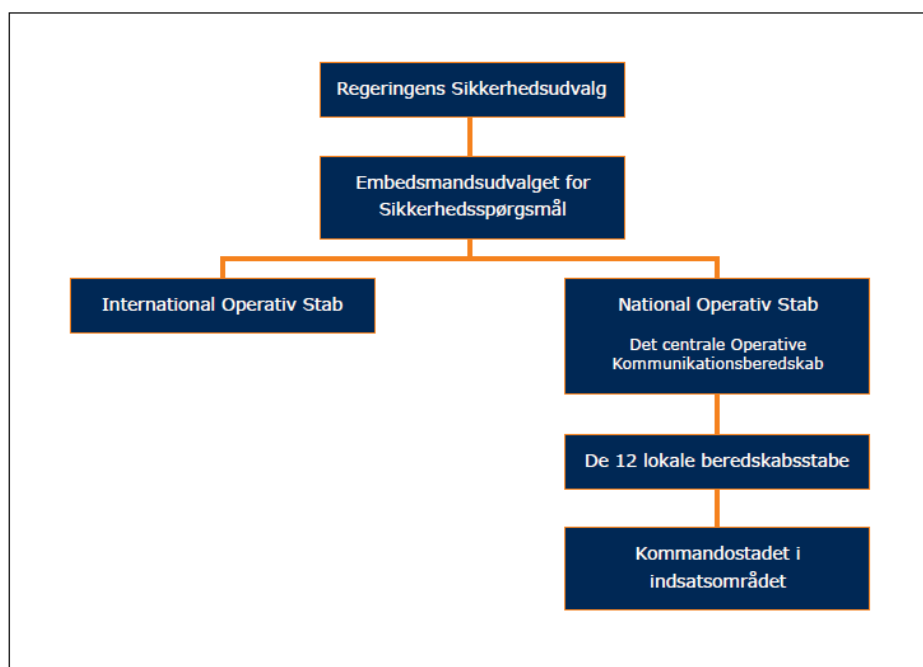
Regeringens Sikkerhedsudvalg

Embedsmandsudvalget for Sikkerhedsspørgsmål

International Operativ Stab

National Operativ Stab

Det centrale Operative Kommunikationsberedskab

De 12 lokale beredskabsstabe

Kommandostadet i indsatsområdet